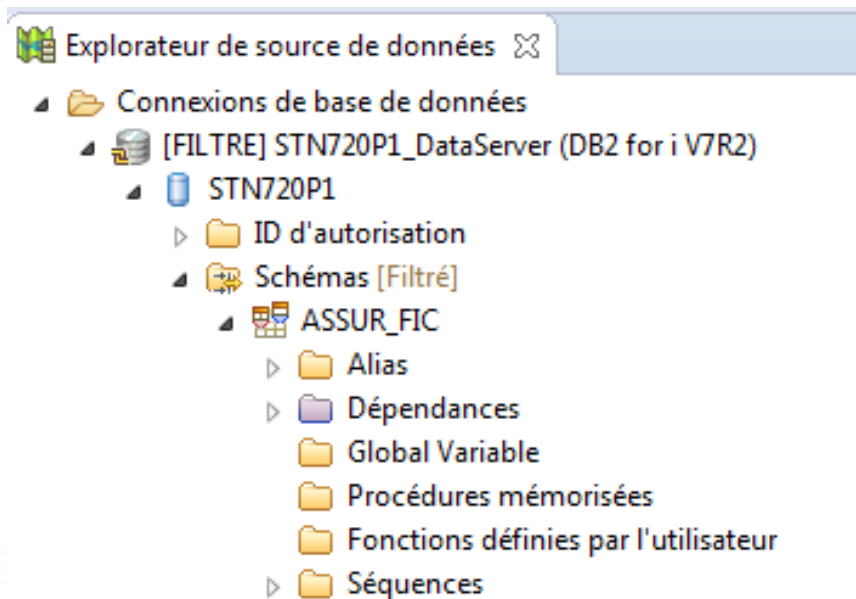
Explorateur de source de données ☒

Connexions de base de données

[FILTRE] STN720P1_DataServer (DB2 for i V7R2)

STN720P1

ID d'autorisation

Schémas [Filtré]

ASSUR_FIC

Alias

Dépendances

Global Variable

Procédures mémorisées

Fonctions définies par l'utilisateur

Séquences